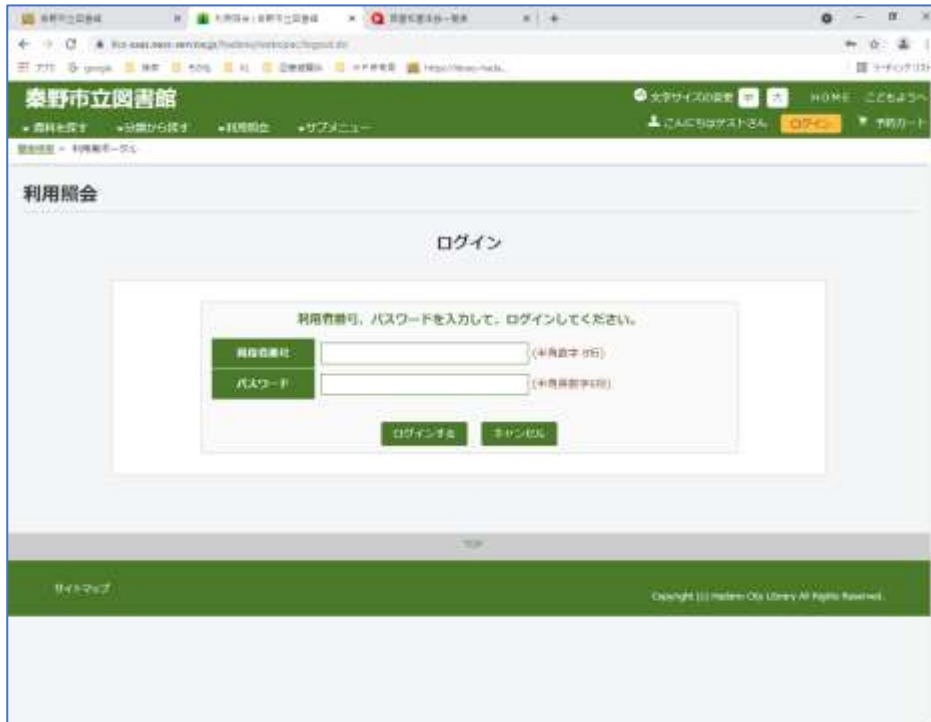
秦野市立図書館

文字サイズの変更 中 大　HOME　こどもよう

・資料を探す　・分類から探す　・利用照会　・サブメニュー

こんにちはゲストさん　ログイン　予約カート

蔵書検索 > 利用者ポータル

利用照会

ログイン

利用者番号、パスワードを入力して、ログインしてください。

| 利用者番号 | (半角数字 8桁) |
|---|---|
| パスワード | (半角英数字8桁) |

ログインする　キャンセル

TOP

サイトマップ

Copyright (c) Hadano City Library All Rights Reserved.